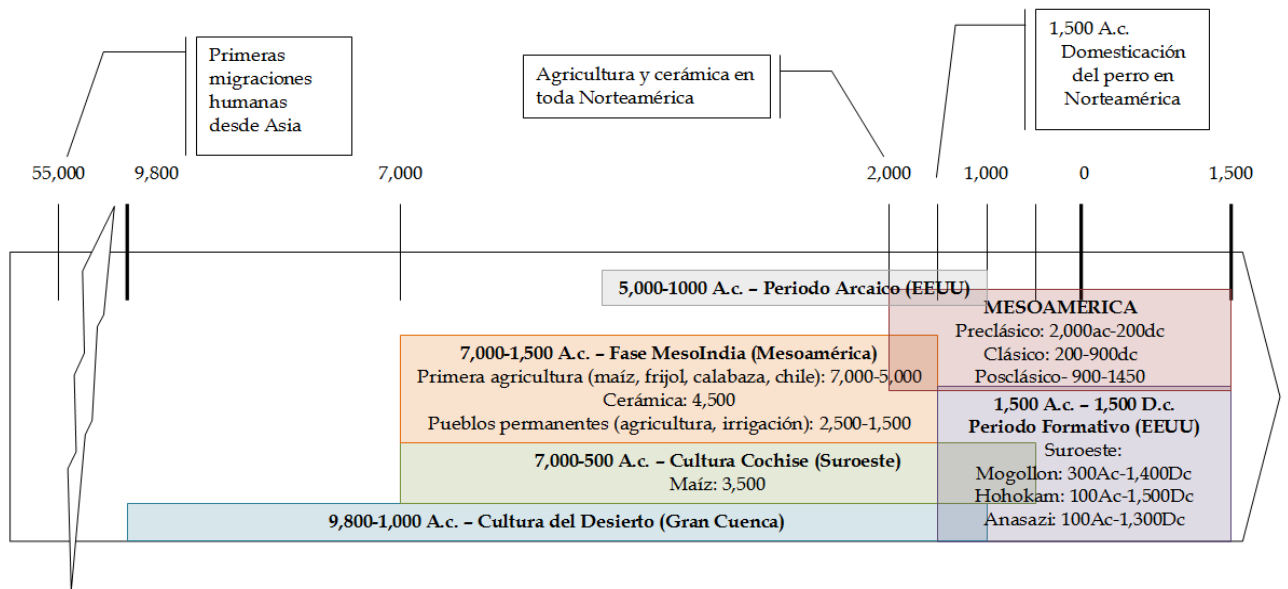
Primeras migraciones humanas desde Asia

Agricultura y cerámica en toda Norteamérica

1,500 A.c. Domesticación del perro en Norteamérica

55,000 9,800 7,000 2,000 1,000 0 1,500

5,000-1000 A.c. – Periodo Arcaico (EEUU)

MESOAMERICA
Preclásico: 2,000ac-200dc
Clásico: 200-900dc
Posclásico- 900-1450

7,000-1,500 A.c. – Fase MesoIndia (Mesoamérica)
Primera agricultura (maíz, frijol, calabaza, chile): 7,000-5,000
Cerámica: 4,500
Pueblos permanentes (agricultura, irrigación): 2,500-1,500

1,500 A.c. – 1,500 D.c.
Periodo Formativo (EEUU)
Suroeste:
Mogollon: 300Ac-1,400Dc
Hohokam: 100Ac-1,500Dc
Anasazi: 100Ac-1,300Dc

7,000-500 A.c. – Cultura Cochise (Suroeste)
Maíz: 3,500

9,800-1,000 A.c. – Cultura del Desierto (Gran Cuenca)